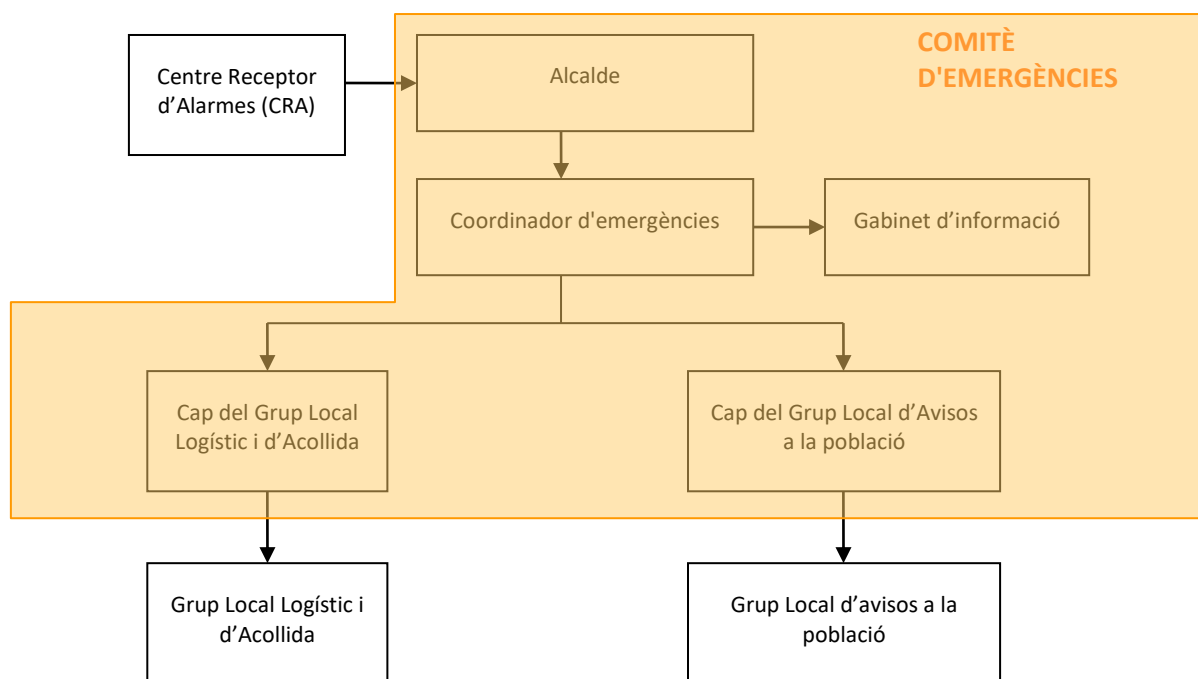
Centre Receptor d’Alarmes (CRA)

COMITÈ D'EMERGÈNCIES

Alcalde

Coordinador d'emergències

Gabinet d’informació

Cap del Grup Local Logístic i d’Acollida

Cap del Grup Local d’Avisos a la població

Grup Local Logístic i d’Acollida

Grup Local d’avisos a la població